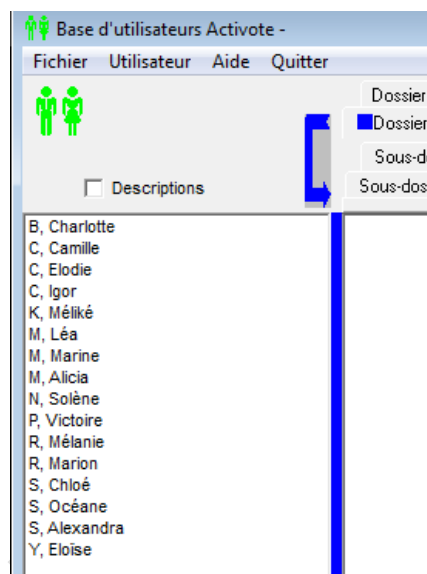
Base d'utilisateurs Activote -

Fichier Utilisateur Aide Quitter

Descriptions

Dossier
Dossier
Sous-d
Sous-dos

B, Charlotte
C, Camille
C, Elodie
C, Igor
K, Méliké
M, Léa
M, Marine
M, Alicia
N, Solène
P, Victoire
R, Mélanie
R, Marion
S, Chloé
S, Océane
S, Alexandra
Y, Eloïse